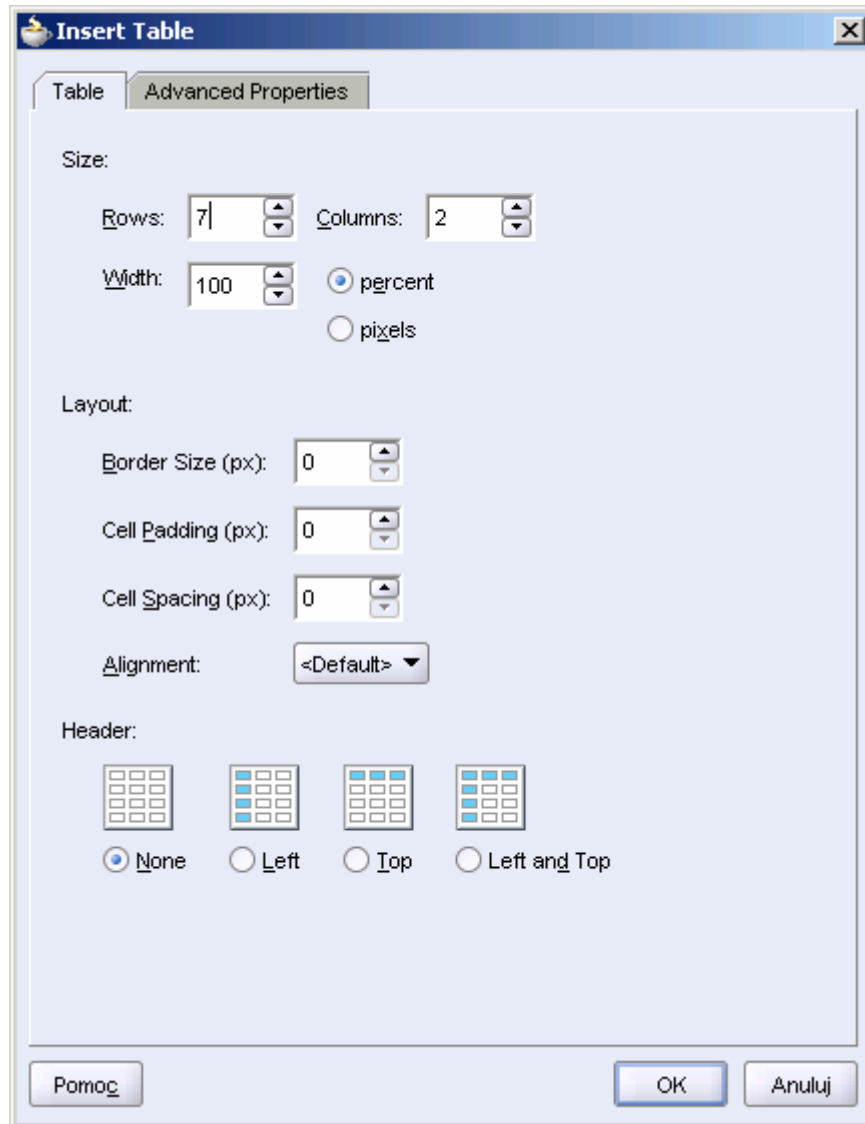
Insert Table

Table | Advanced Properties

Size:

Rows: 7 Columns: 2

Width: 100 percent

pixels

Layout:

Border Size (px): 0

Cell Padding (px): 0

Cell Spacing (px): 0

Alignment: <Default>

Header:

None Left Top Left and Top

Pomoc OK Anuluj